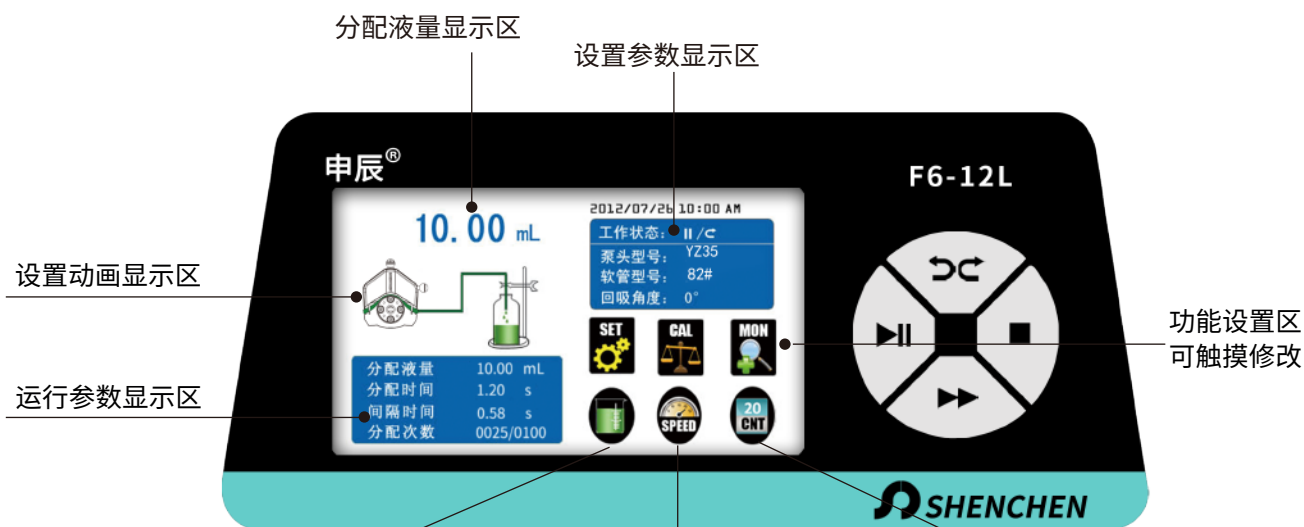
分配液量显示区

设置参数显示区

申辰®

F6-12L

10.00 mL

2012/07/26 10:00 AM

工作状态: II / ⊂

泵头型号: YZ35

软管型号: 82#

回吸角度: 0°

设置动画显示区

SET

CAL

MON

功能设置区
可触摸修改

分配液量 10.00 mL
分配时间 1.20 s
间隔时间 0.58 s
分配次数 0025/0100

运行参数显示区

SPEED

20 CNT

SHENCHEN